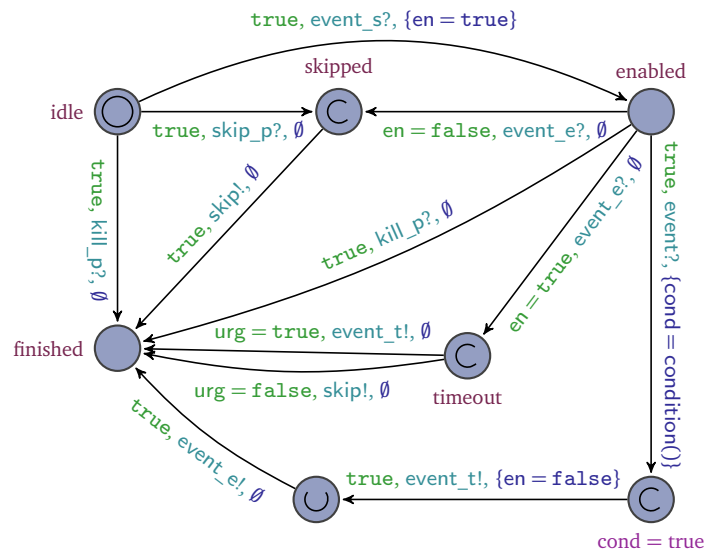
true, event_s?, {en = true}

skipped

enabled

idle

true, skip_p?, ∅

en = false, event_e?, ∅

true, kill_p?, ∅

true, skip!, ∅

true, kill_p?, ∅

en = true, event_e?, ∅

true, event?, {cond = condition()}

urg = true, event_t!, ∅

finished

urg = false, skip!, ∅

timeout

true, event_e!, ∅

true, event_t!, {en = false}

cond = true